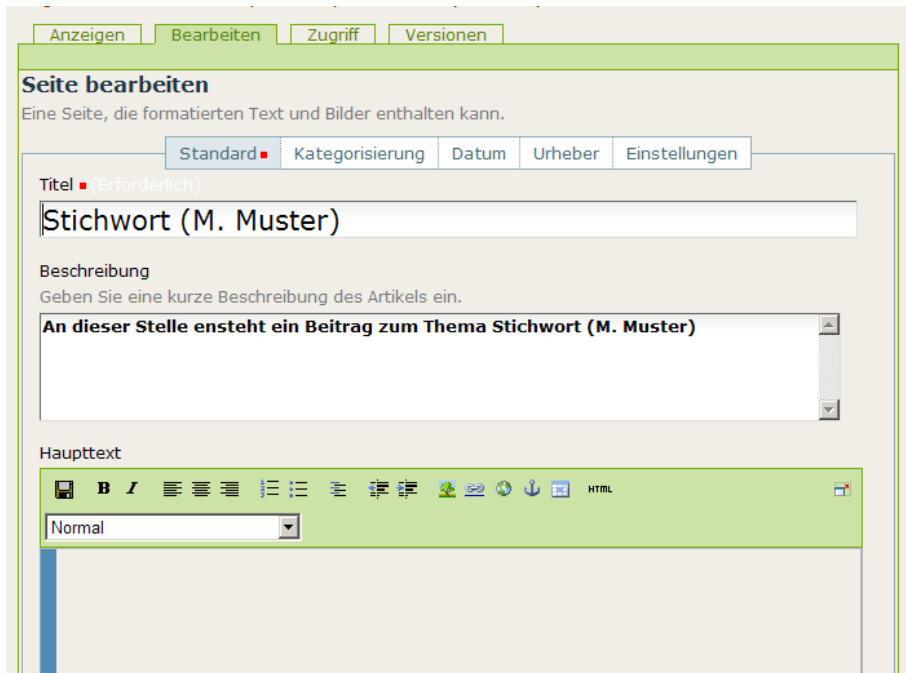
Anzeigen Bearbeiten Zugriff Versionen

Seite bearbeiten

Eine Seite, die formatierten Text und Bilder enthalten kann.

Standard Kategorisierung Datum Urheber Einstellungen

Titel (Erforderlich)

Stichwort (M. Muster)

Beschreibung

Geben Sie eine kurze Beschreibung des Artikels ein.

An dieser Stelle ensteht ein Beitrag zum Thema Stichwort (M. Muster)

Haupttext

B I HTML

Normal